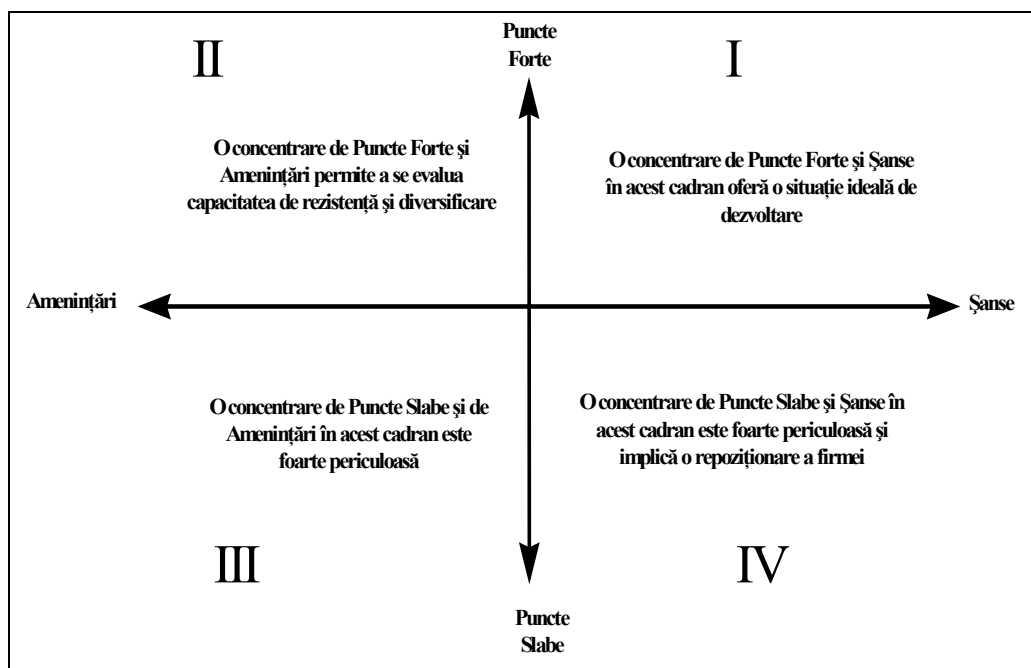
Puncte Forte

II

I

O concentrare de Puncte Forte şi Ameninţări permite a se evalua capacitatea de rezistenţă şi diversificare

O concentrare de Puncte Forte şi Şanse în acest cadran oferă o situaţie ideală de dezvoltare

Ameninţări

Şanse

O concentrare de Puncte Slabe şi de Ameninţări în acest cadran este foarte periculoasă

O concentrare de Puncte Slabe şi Şanse în acest cadran este foarte periculoasă şi implică o repoziţionare a firmei

III

IV

Puncte Slabe